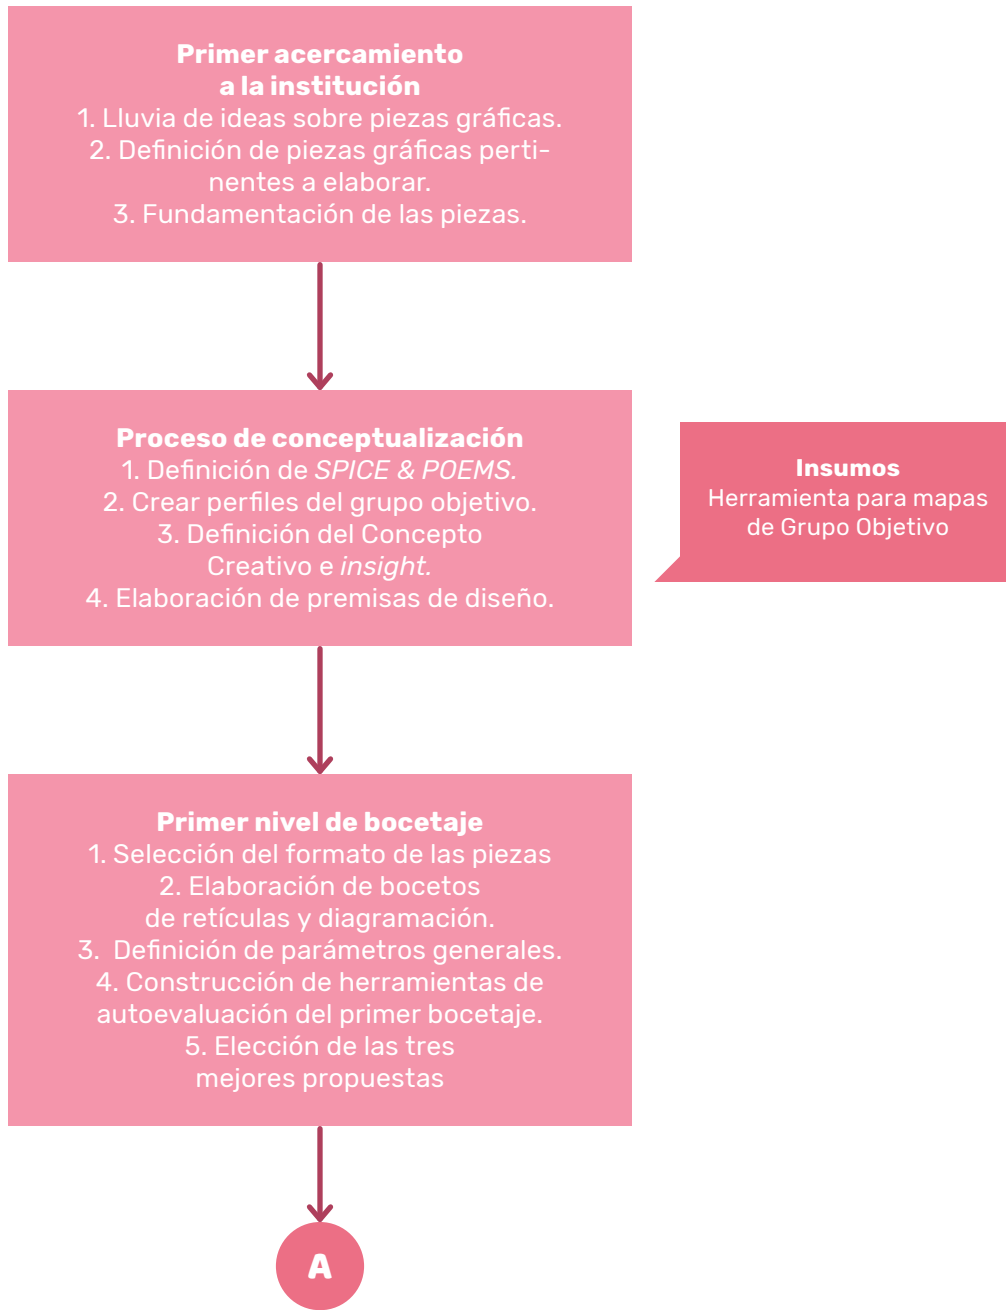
Primer acercamiento a la institución
1. Lluvia de ideas sobre piezas gráficas.
2. Definición de piezas gráficas pertinentes a elaborar.
3. Fundamentación de las piezas.

Proceso de conceptualización
1. Definición de SPICE & POEMS.
2. Crear perfiles del grupo objetivo.
3. Definición del Concepto Creativo e insight.
4. Elaboración de premisas de diseño.

Insumos
Herramienta para mapas de Grupo Objetivo

Primer nivel de bocetaje
1. Selección del formato de las piezas
2. Elaboración de bocetos de retículas y diagramación.
3. Definición de parámetros generales.
4. Construcción de herramientas de autoevaluación del primer bocetaje.
5. Elección de las tres mejores propuestas

A